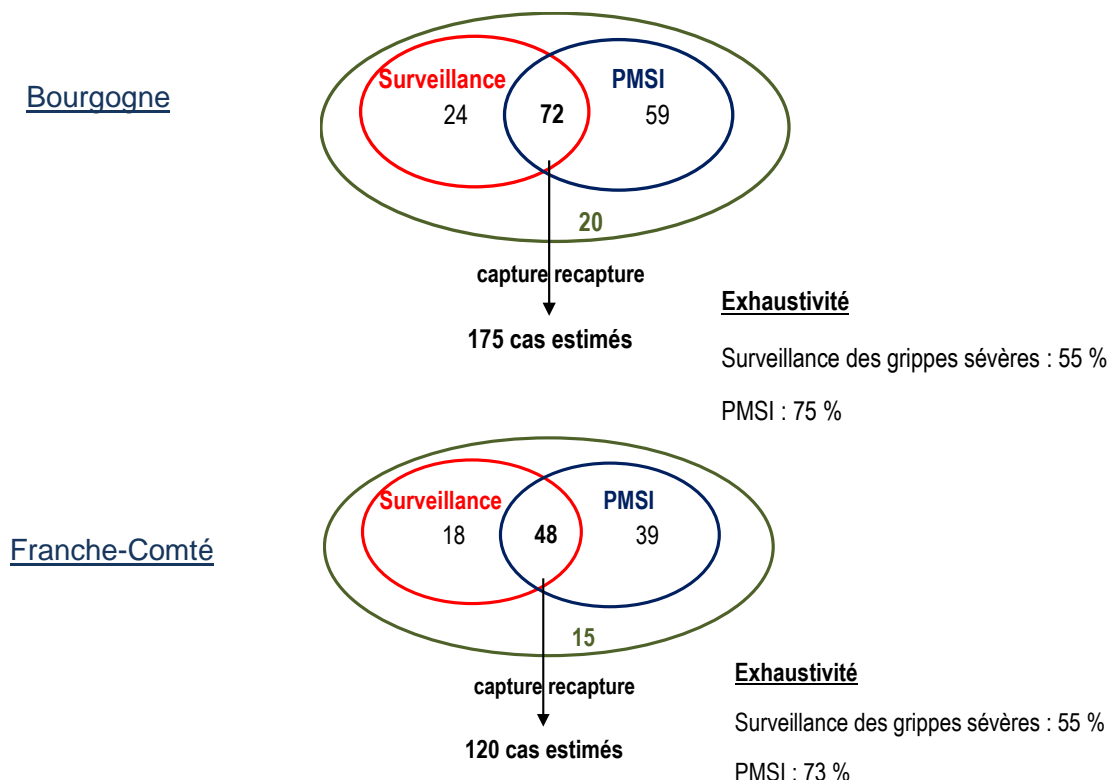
Bourgogne

Surveillance
24
72
PMSI
59
20

capture recapture

175 cas estimés

Exhaustivité

Surveillance des grippes sévères : 55 %

PMSI : 75 %

Franche-Comté

Surveillance
18
48
PMSI
39
15

capture recapture

120 cas estimés

Exhaustivité

Surveillance des grippes sévères : 55 %

PMSI : 73 %